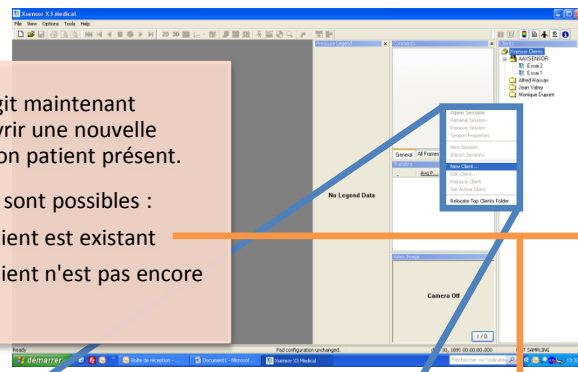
Xsensor X3 Medical

File View Options Tools Help

git maintenant
vrir une nouvelle
on patient présent.

sont possibles :

ient est existant

ient n'est pas encore

Pressure Legend

No Legend Data

General All Frames

Frame Avg P...

Video Image

Camera Off

1 / 0

Open Session
Rename Session
Remove Session
Session Properties
New Session
Import Sessions
New Client
Edit Client
Remove Client
Set Active Client
Relocate Top Clients Folder

Xsensor Clients
AAYSENSOR
Essai 2
Essai 1
Alfred Rauvan
Jean Valley
Monique Dupont

Ready

Pad configuration unchanged.

00:00:00.000

T SAMPLING

démarrer

Boîte de réception - ...

Document1 - Microsof...

Xsensor X3 Medical

Rechercher sur l'ordinateur